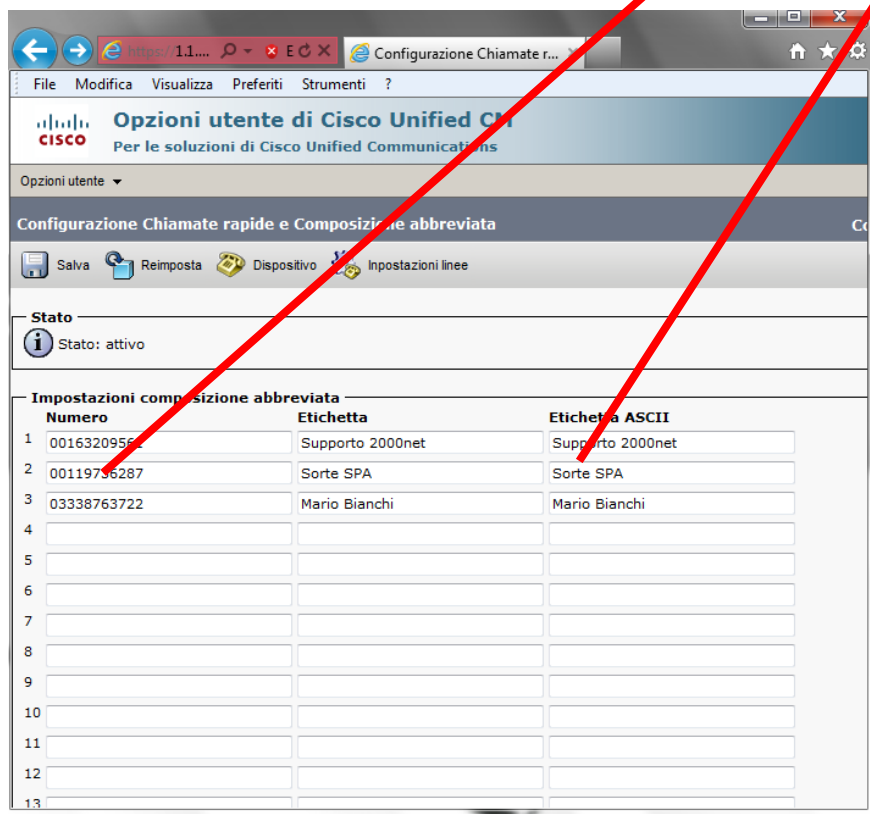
https:// 1.1.... Configurazione Chiamate r...

File Modifica Visualizza Preferiti Strumenti ?

CISCO Opzioni utente di Cisco Unified CM
Per le soluzioni di Cisco Unified Communications

Opzioni utente

Configurazione Chiamate rapide e Composizione abbreviata

Co

Salva Reimposta Dispositivo Impostazioni linee

Stato
Stato: attivo

Impostazioni composizione abbreviata

| | Numero | Etichetta | Etichetta ASCII |
|---|---|---|---|
| 1 | 00163209562 | Supporto 2000net | Supporto 2000net |
| 2 | 00119736287 | Sorte SPA | Sorte SPA |
| 3 | 03338763722 | Mario Bianchi | Mario Bianchi |
| 4 | | | |
| 5 | | | |
| 6 | | | |
| 7 | | | |
| 8 | | | |
| 9 | | | |
| 10 | | | |
| 11 | | | |
| 12 | | | |
| 13 | | | |